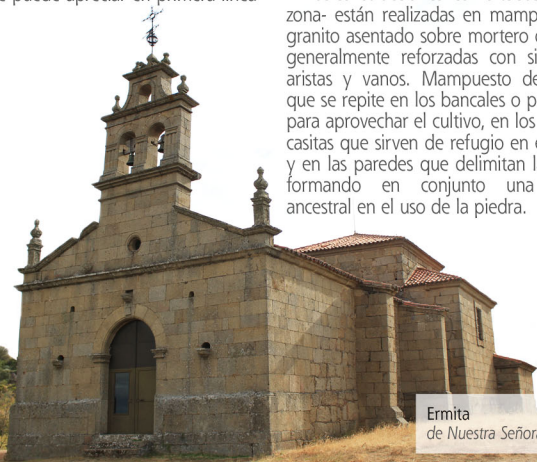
se puede apreciar en primera línea

zona- están realizadas en mamp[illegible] granito asentado sobre mortero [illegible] generalmente reforzadas con si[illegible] aristas y vanos. Mampuesto de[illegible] que se repite en los bancales o p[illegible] para aprovechar el cultivo, en los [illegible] casitas que sirven de refugio en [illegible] y en las paredes que delimitan l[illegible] formando en conjunto una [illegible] ancestral en el uso de la piedra.

Ermita
de Nuestra Señora